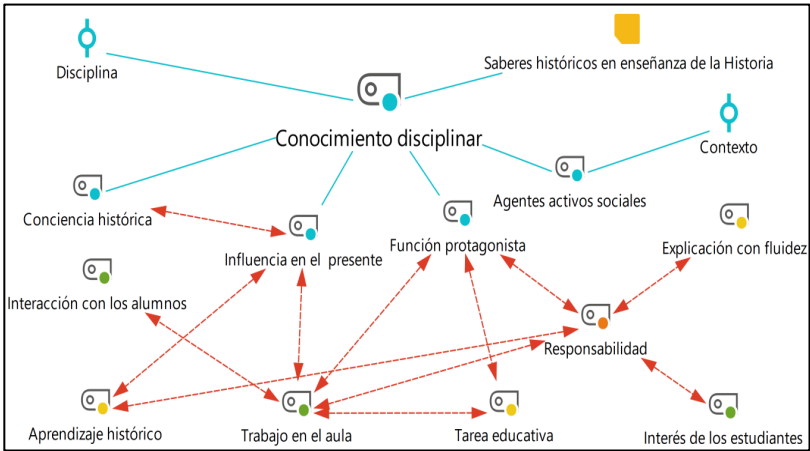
Disciplina

Saberes históricos en enseñanza de la Historia

Conocimiento disciplinar

Contexto

Agentes activos sociales

Conciencia histórica

Influencia en el presente

Función protagonista

Explicación con fluidez

Interacción con los alumnos

Responsabilidad

Aprendizaje histórico

Trabajo en el aula

Tarea educativa

Interés de los estudiantes